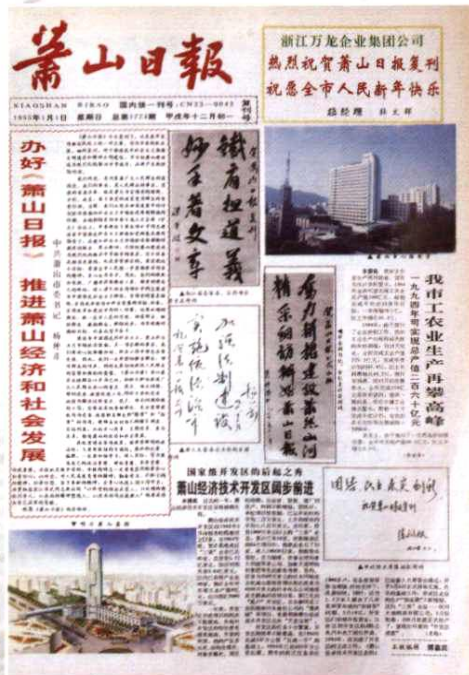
蕭山日報

XIAOSHAN RIBAO 国内统一刊号：CN33-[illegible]

1995年1月1日 星期日 总第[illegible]期 甲戌年十二月初一 复刊号

浙江万龙企业集团公司
热烈祝贺萧山日报复刊
祝愿全市人民新年快乐
总经理 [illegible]

办好《萧山日报》 推进萧山经济和社会发展

中共萧山市委书记 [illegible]

铁肩担道义 妙手著文章

加强法制建设 实施依法治市

努力办好报纸 为萧山经济腾飞鼓劲

我市工农业生产再攀高峰

一九九四年国民生产总值二百六十亿元

国家级开发区的后起之秀
萧山经济技术开发区阔步前进

团结 民主 求实 创新

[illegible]